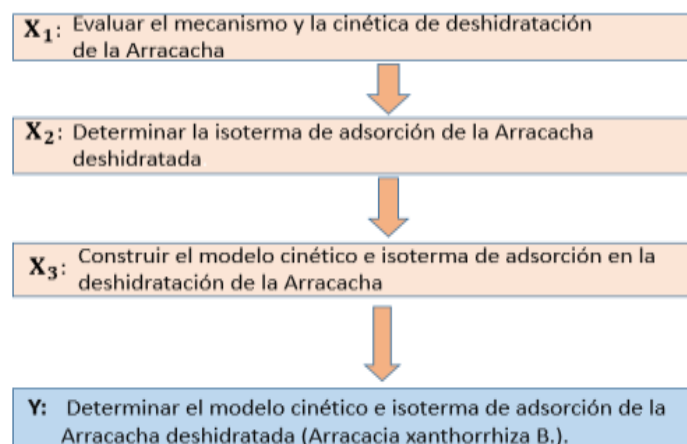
$X_1$: Evaluar el mecanismo y la cinética de deshidratación de la Arracacha

$X_2$: Determinar la isoterma de adsorción de la Arracacha deshidratada

$X_3$: Construir el modelo cinético e isoterma de adsorción en la deshidratación de la Arracacha

Y: Determinar el modelo cinético e isoterma de adsorción de la Arracacha deshidratada (Arracacia xanthorrhiza B.).